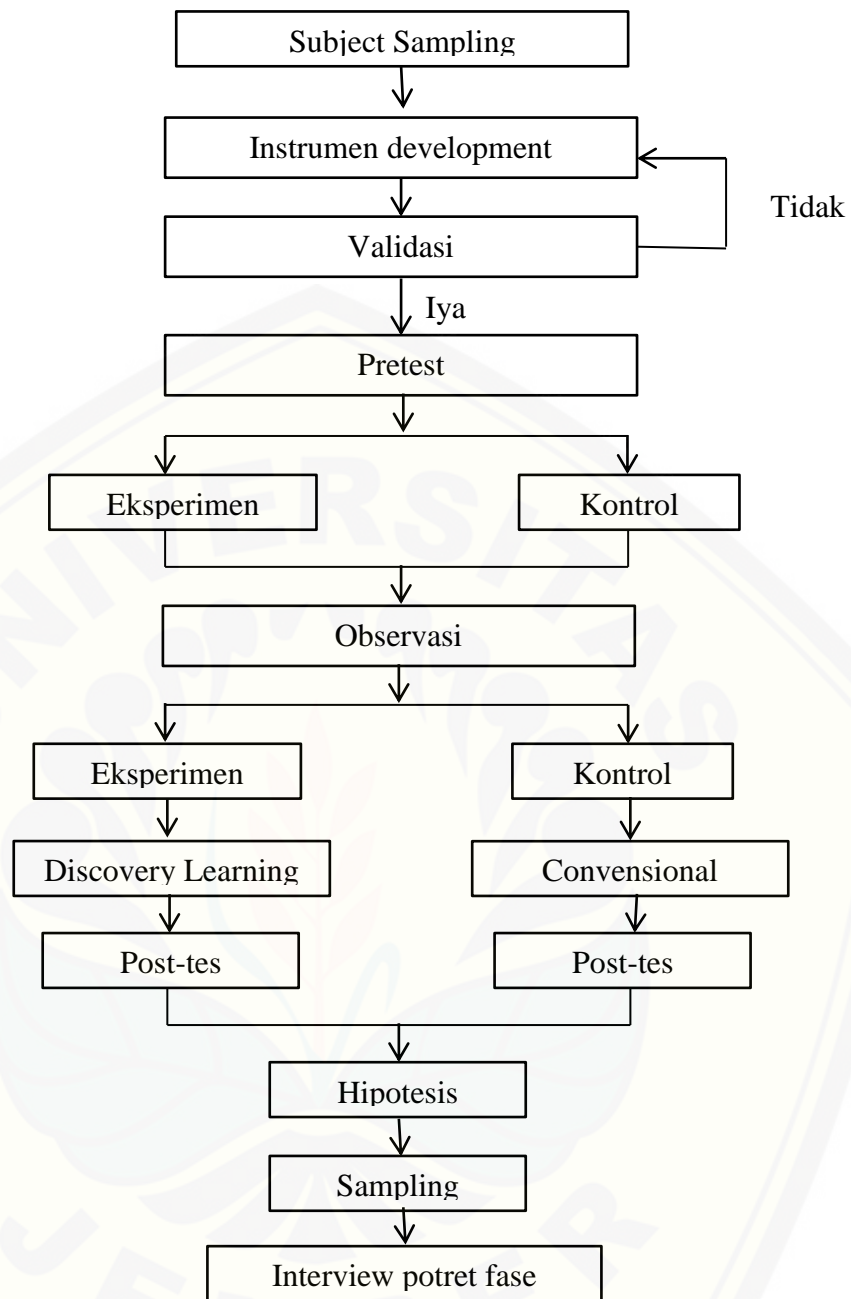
Subject Sampling

Instrumen development

Tidak

Validasi

Iya

Pretest

Eksperimen

Kontrol

Observasi

Eksperimen

Kontrol

Discovery Learning

Convensional

Post-tes

Post-tes

Hipotesis

Sampling

Interview potret fase